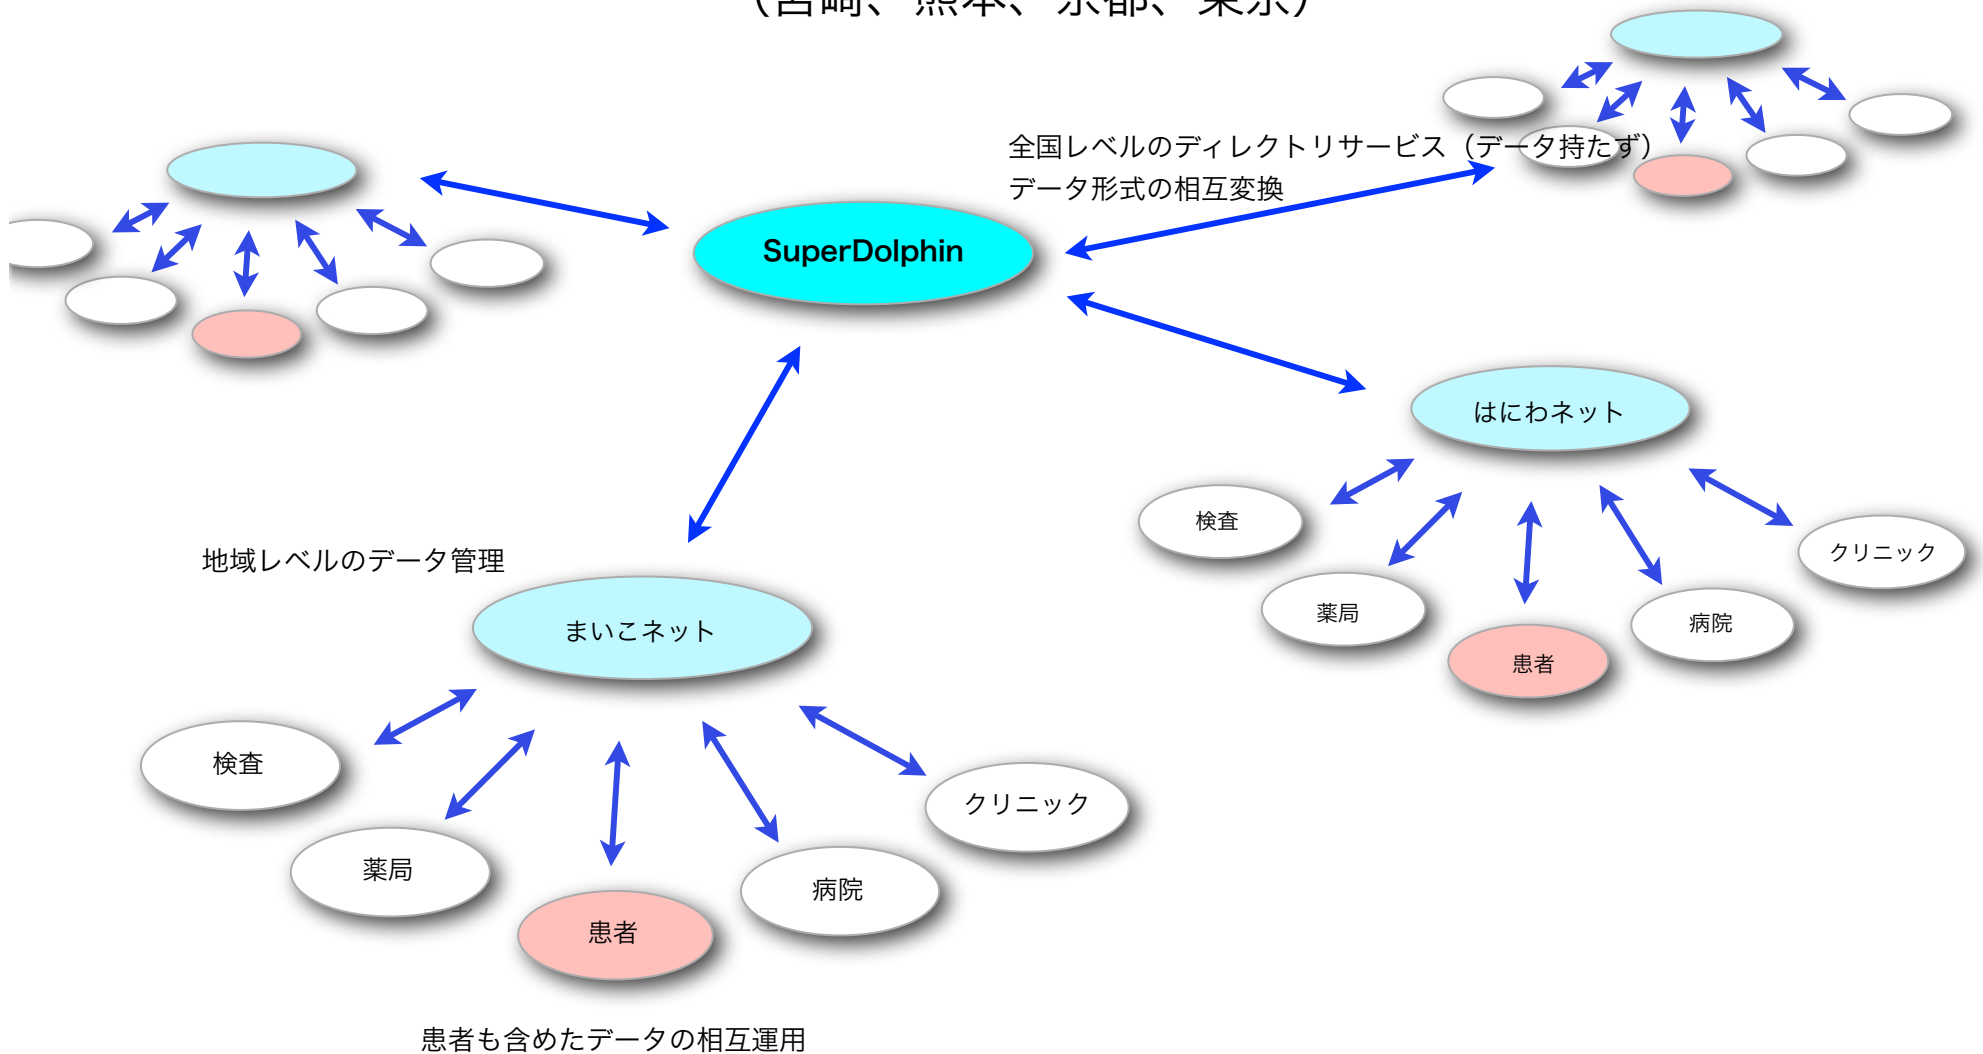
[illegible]

全国レベルのディレクトリサービス（データ持たず）
データ形式の相互変換

SuperDolphin

はにわネット

検査

クリニック

薬局

病院

患者

地域レベルのデータ管理

まいこネット

検査

クリニック

薬局

病院

患者

患者も含めたデータの相互運用